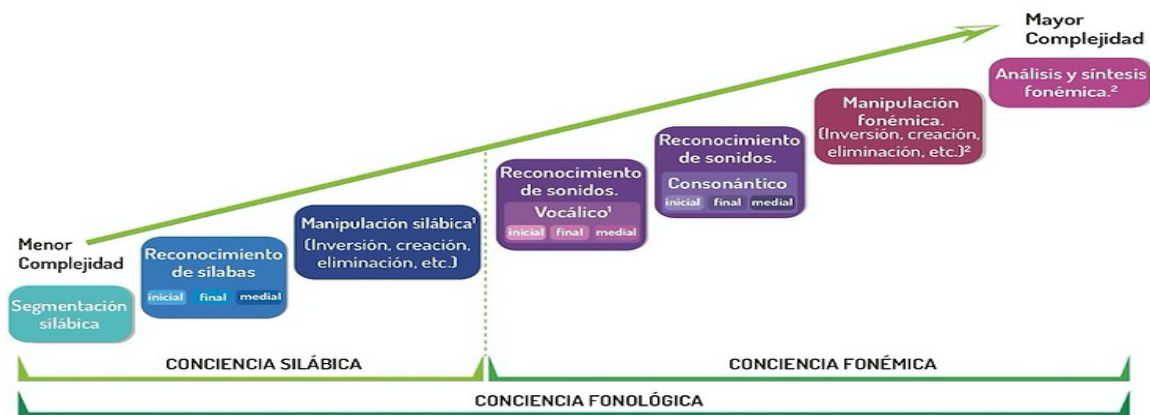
Mayor Complejidad

Menor Complejidad

Segmentación silábica

Reconocimiento de sílabas
inicial final medial

Manipulación silábica¹ (Inversión, creación, eliminación, etc.)

Reconocimiento de sonidos.
Vocálico¹
inicial final medial

Reconocimiento de sonidos.
Consonántico
inicial final medial

Manipulación fonémica. (Inversión, creación, eliminación, etc.)²

Análisis y síntesis fonémica.²

CONCIENCIA SILÁBICA

CONCIENCIA FONÉMICA

CONCIENCIA FONOLÓGICA